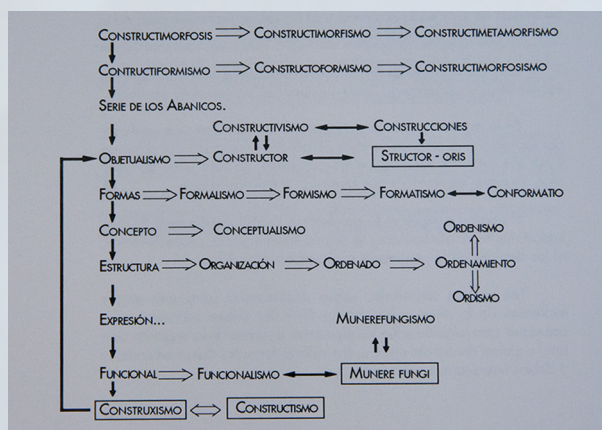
Constructimorfosis ⟹ Constructimorfismo ⟹ Constructimetamorfismo

Contructiformismo ⟹ Constructoformismo ⟹ Constructimorfosismo

Serie de los Abanicos.

Constructivismo ⟷ Construcciones

Objetualismo ⟹ Constructor ⟷ Structor - oris

Formas ⟹ Formalismo ⟹ Formismo ⟹ Formatismo ⟷ Conformatio

Concepto ⟹ Conceptualismo

Ordenismo

Estructura ⟹ Organización ⟹ Ordenado ⟹ Ordenamiento

Ordismo

Expresión...

Munerefungismo

Funcional ⟹ Funcionalismo ⟷ Munere fungi

Construxismo ⟺ Constructismo